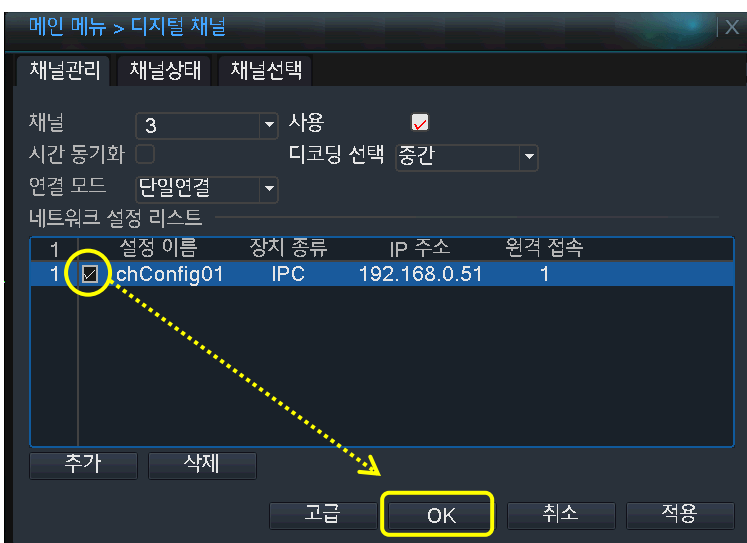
메인 메뉴 > 디지털 채널

X

채널관리 채널상태 채널선택

채널 3

사용

시간 동기화

디코딩 선택 중간

연결 모드 단일연결

네트워크 설정 리스트

| 1 | | 설정 이름 | 장치 종류 | IP 주소 | 원격 접속 |
|---|---|---|---|---|---|
| 1 | ☑ | chConfig01 | IPC | 192.168.0.51 | 1 |

추가 삭제

고급 OK 취소 적용